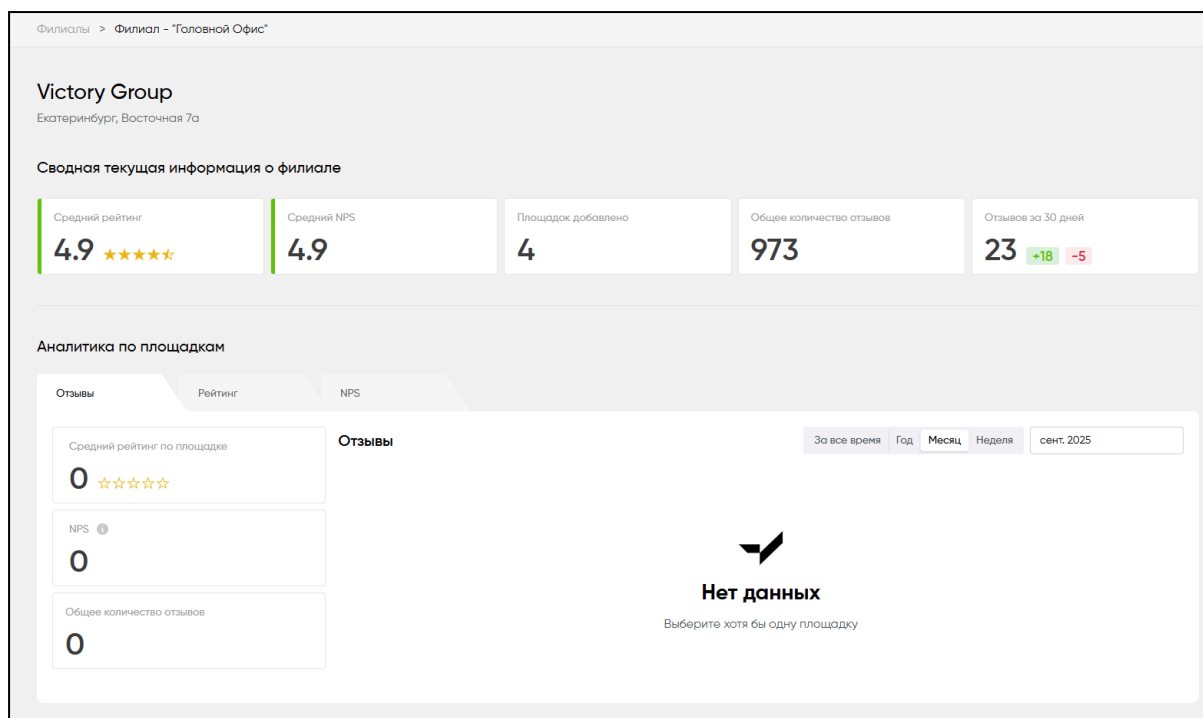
Филиалы > Филиал - "Головной Офис"

Victory Group
Екатеринбург, Восточная 7а

Сводная текущая информация о филиале

Средний рейтинг
4.9

Средний NPS
4.9

Площадок добавлено
4

Общее количество отзывов
973

Отзывов за 30 дней
23 +18 -5

Аналитика по площадкам

Отзывы | Рейтинг | NPS

Средний рейтинг по площадке
0

NPS
0

Общее количество отзывов
0

Отзывы

За все время | Год | Месяц | Неделя | сент. 2025

Нет данных
Выберите хотя бы одну площадку